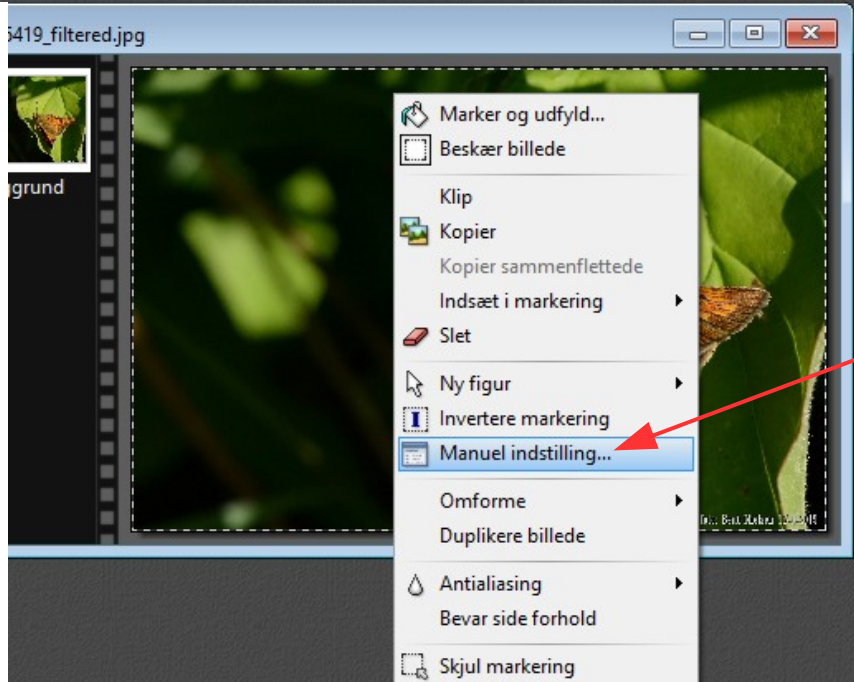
5419_filtered.jpg

ggrund

Marker og udfyld...
Beskær billede
Klip
Kopier
Kopier sammenflettede
Indsæt i markering
Slet
Ny figur
Invertere markering
Manuel indstilling...
Omforme
Duplikere billede
Antialiasing
Bevar side forhold
Skjul markering

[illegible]